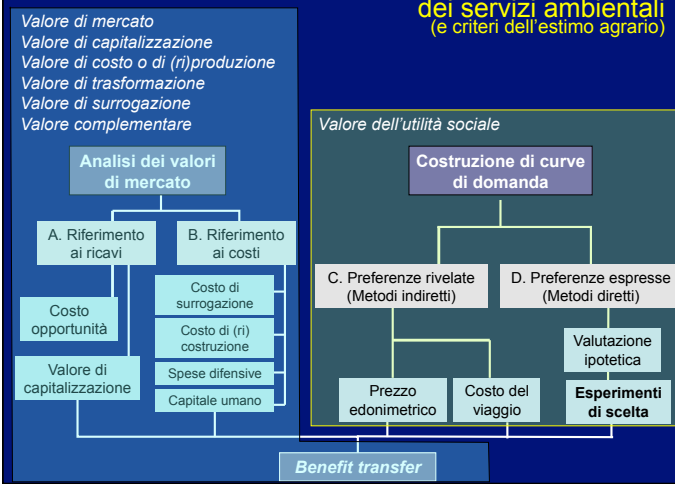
dei servizi ambientali
(e criteri dell'estimo agrario)

Valore di mercato
Valore di capitalizzazione
Valore di costo o di (ri)produzione
Valore di trasformazione
Valore di surrogazione
Valore complementare

Analisi dei valori di mercato

A. Riferimento ai ricavi

B. Riferimento ai costi

Costo opportunità

Valore di capitalizzazione

Costo di surrogazione

Costo di (ri) costruzione

Spese difensive

Capitale umano

Valore dell'utilità sociale

Costruzione di curve di domanda

C. Preferenze rivelate (Metodi indiretti)

D. Preferenze espresse (Metodi diretti)

Valutazione ipotetica

Prezzo edonimetrico

Costo del viaggio

Esperimenti di scelta

Benefit transfer